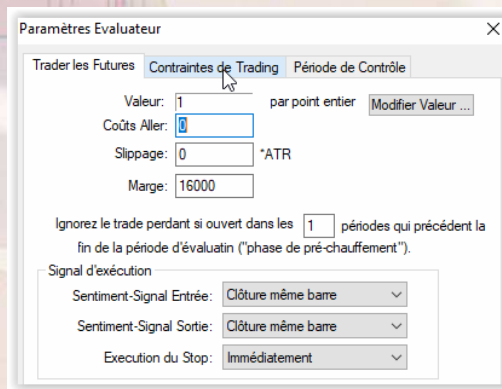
Paramètres Evaluateur

Trader les Futures | Contraintes de Trading | Période de Contrôle

Valeur: 1 par point entier Modifier Valeur ...

Coûts Aller: 0

Slippage: 0 *ATR

Marge: 16000

Ignorez le trade perdant si ouvert dans les 1 périodes qui précèdent la fin de la période d'évaluatin ("phase de pré-chauffement").

Signal d'exécution

Sentiment-Signal Entrée: Clôture même barre

Sentiment-Signal Sortie: Clôture même barre

Execution du Stop: Immédiatement